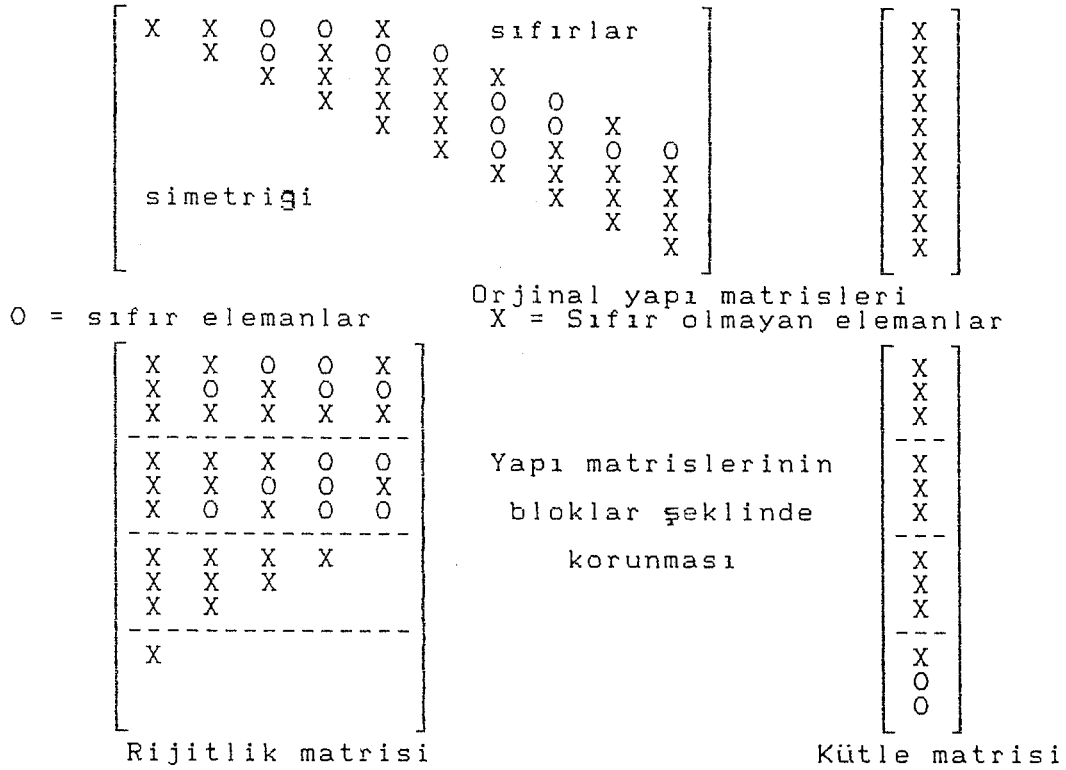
| | | | | | | | | | |
|---|---|---|---|---|---|---|---|---|---|
| X | X | O | O | X | | sıfırlar | | | |
| | X | O | X | O | O | | | | |
| | | X | X | X | X | X | | | |
| | | | X | X | X | O | O | | |
| | | | | X | X | O | O | X | |
| | | | | | X | O | X | O | O |
| | | | | | | X | X | X | X |
| simetriği | | | | | | | X | X | X |
| | | | | | | | | X | X |
| | | | | | | | | | X |

X X X X X X X X X X

Orjinal yapı matrisleri

O = sıfır elemanlar
X = Sıfır olmayan elemanlar

| | | | | |
|---|---|---|---|---|
| X | X | O | O | X |
| X | O | X | O | O |
| X | X | X | X | X |
| X | X | X | O | O |
| X | X | O | O | X |
| X | O | X | O | O |
| X | X | X | X | |
| X | X | X | | |
| X | X | | | |
| X | | | | |

Yapı matrislerinin bloklar şeklinde korunması

X X X X X X X X X X O O

Rijitlik matrisi

Kütle matrisi